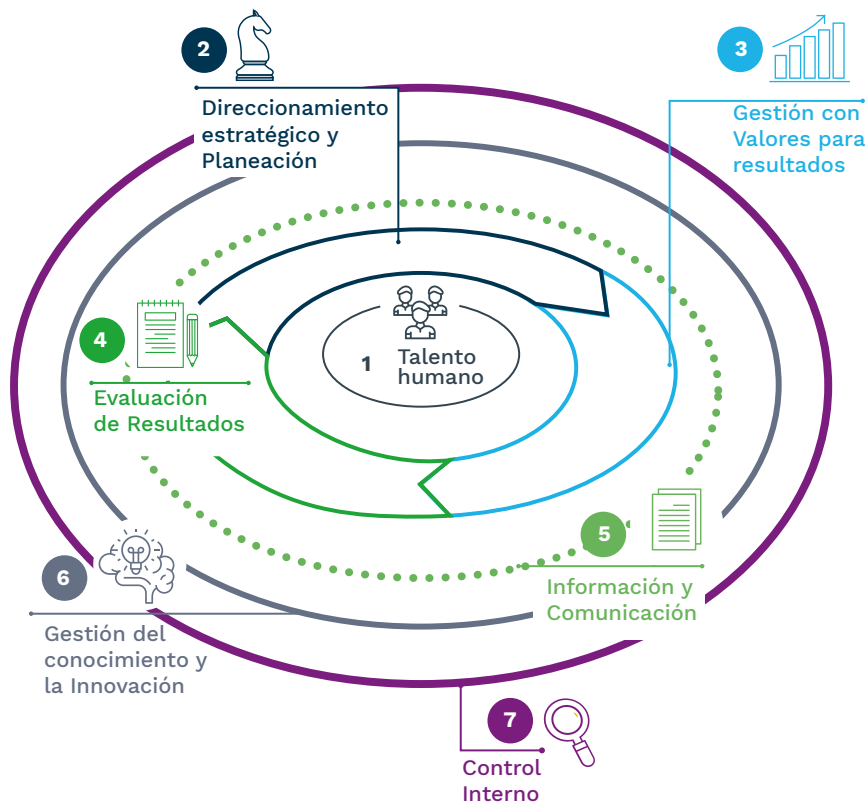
2
Direccionamiento estratégico y Planeación

3
Gestión con Valores para resultados

1
Talento humano

4
Evaluación de Resultados

5
Información y Comunicación

6
Gestión del conocimiento y la Innovación

7
Control Interno